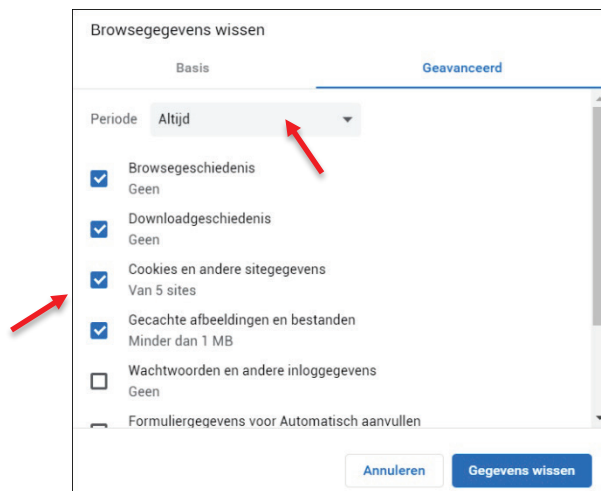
Browsegegevens wissen

Basis

Geavanceerd

Periode Altijd

Browsegeschiedenis
Geen

Downloadgeschiedenis
Geen

Cookies en andere sitegegevens
Van 5 sites

Gecachte afbeeldingen en bestanden
Minder dan 1 MB

Wachtwoorden en andere inloggegevens
Geen

Formuliergegevens voor Automatisch aanvullen

Annuleren

Gegevens wissen